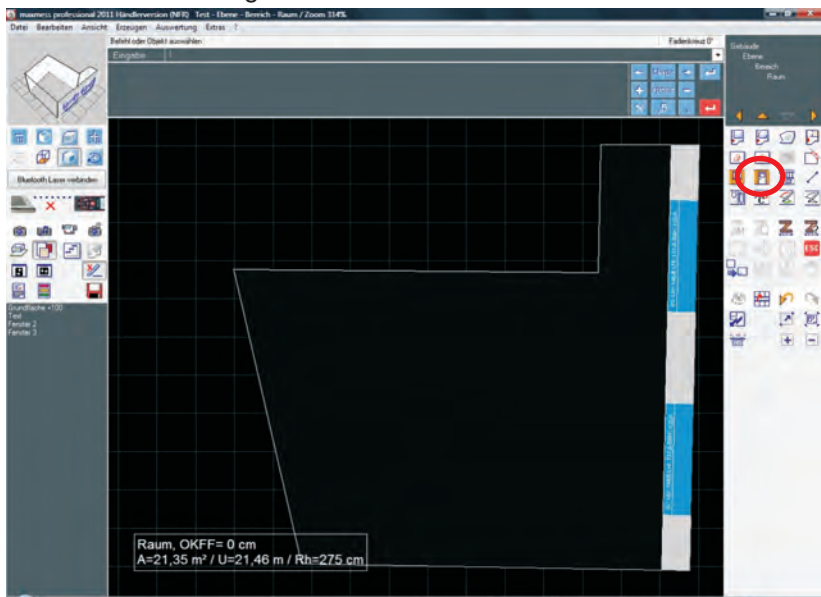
maxmess professional 2011 Händlerversion (NFR) Test - Ebene - Bereich - Raum / Zoom 114%

Datei Bearbeiten Ansicht Erzeugen Auswertung Extras ?

Befehl oder Objekt auswählen

Fadenkreuz 0°

Eingabe

Gebäude
Ebene
Bereich
Raum

Bluetooth Laser verbinden

Grundfläche +100
Test
Fenster 2
Fenster 3

Raum, OKFF= 0 cm
A=21,35 m² / U=21,46 m / Rh=275 cm